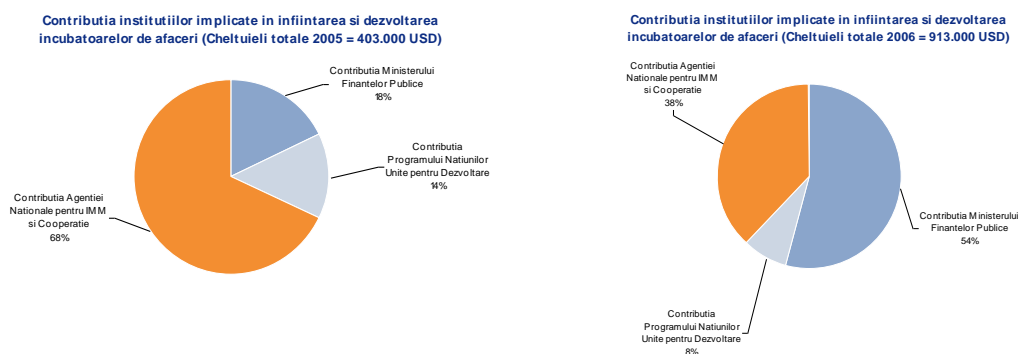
Contributia institutiilor implicate in infiintarea si dezvoltarea incubatoarelor de afaceri (Cheltuieli totale 2005 = 403.000 USD)

Contributia Ministerului Finantelor Publice 18%

Contributia Programului Natiunilor Unite pentru Dezvoltare 14%

Contributia Agentiei Nationale pentru IMM si Cooperatie 68%

Contributia institutiilor implicate in infiintarea si dezvoltarea incubatoarelor de afaceri (Cheltuieli totale 2006 = 913.000 USD)

Contributia Agentiei Nationale pentru IMM si Cooperatie 38%

Contributia Ministerului Finantelor Publice 54%

Contributia Programului Natiunilor Unite pentru Dezvoltare 8%